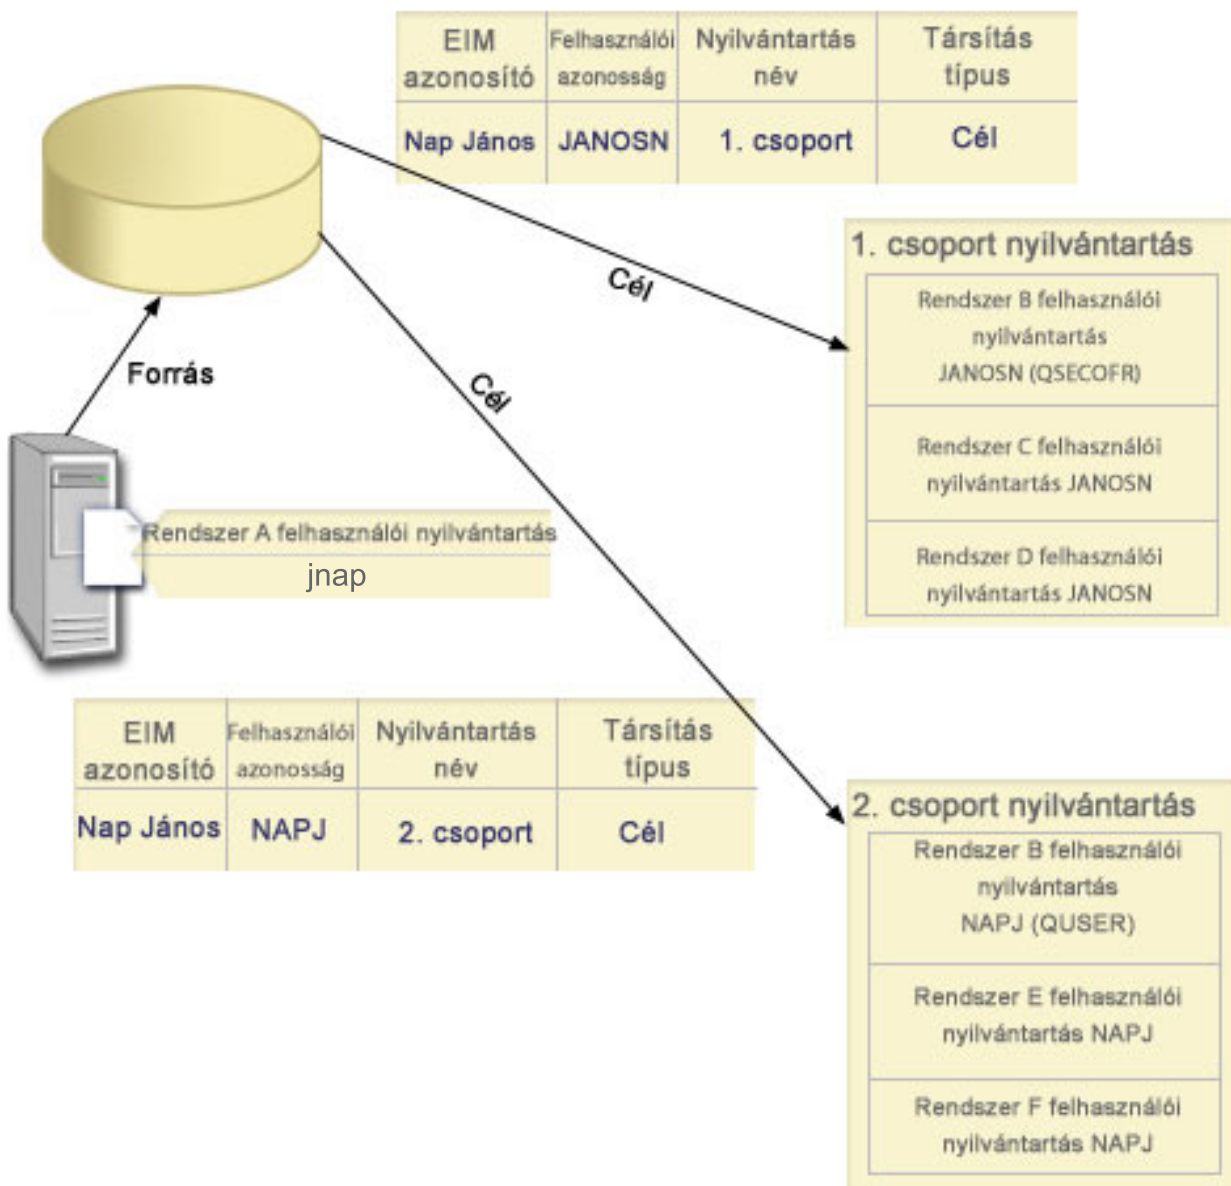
| EIM azonosító | Felhasználói azonosság | Nyilvántartás név | Társítás típus |
|---|---|---|---|
| Nap János | JANOSN | 1. csoport | Cél |

Cél

1. csoport nyilvántartás

Rendszer B felhasználói nyilvántartás JANOSN (QSECOFR)

Rendszer C felhasználói nyilvántartás JANOSN

Rendszer D felhasználói nyilvántartás JANOSN

Forrás

Cél

Rendszer A felhasználói nyilvántartás

jnap

| EIM azonosító | Felhasználói azonosság | Nyilvántartás név | Társítás típus |
|---|---|---|---|
| Nap János | NAPJ | 2. csoport | Cél |

2. csoport nyilvántartás

Rendszer B felhasználói nyilvántartás NAPJ (QUSER)

Rendszer E felhasználói nyilvántartás NAPJ

Rendszer F felhasználói nyilvántartás NAPJ